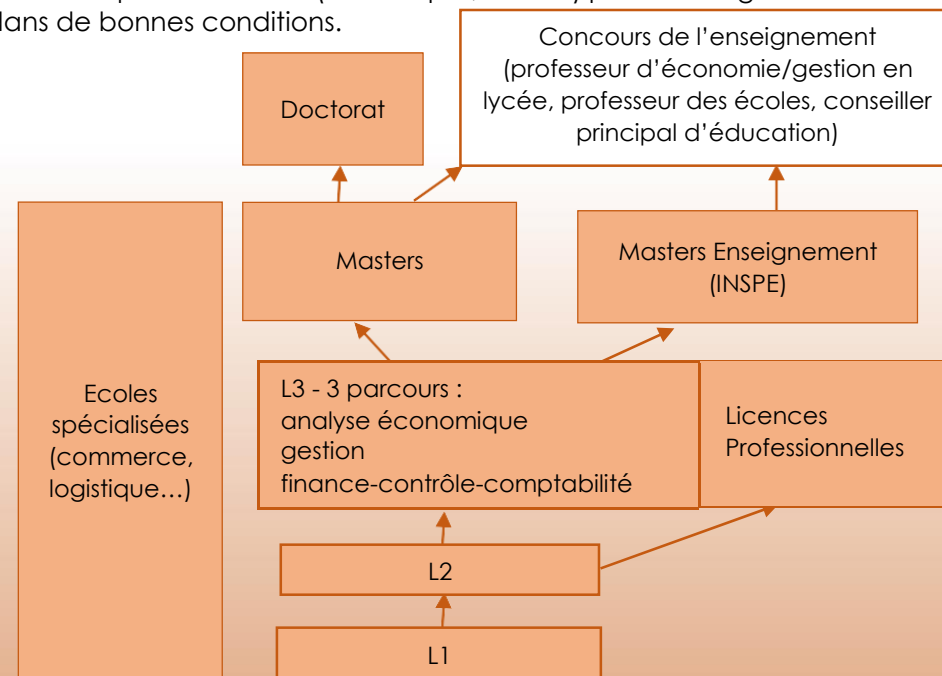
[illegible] dans de bonnes conditions.

Concours de l'enseignement (professeur d'économie/gestion en lycée, professeur des écoles, conseiller principal d'éducation)

Doctorat

Masters

Masters Enseignement (INSPE)

Ecoles spécialisées (commerce, logistique…)

L3 - 3 parcours :
analyse économique
gestion
finance-contrôle-comptabilité

Licences Professionnelles

L2

L1